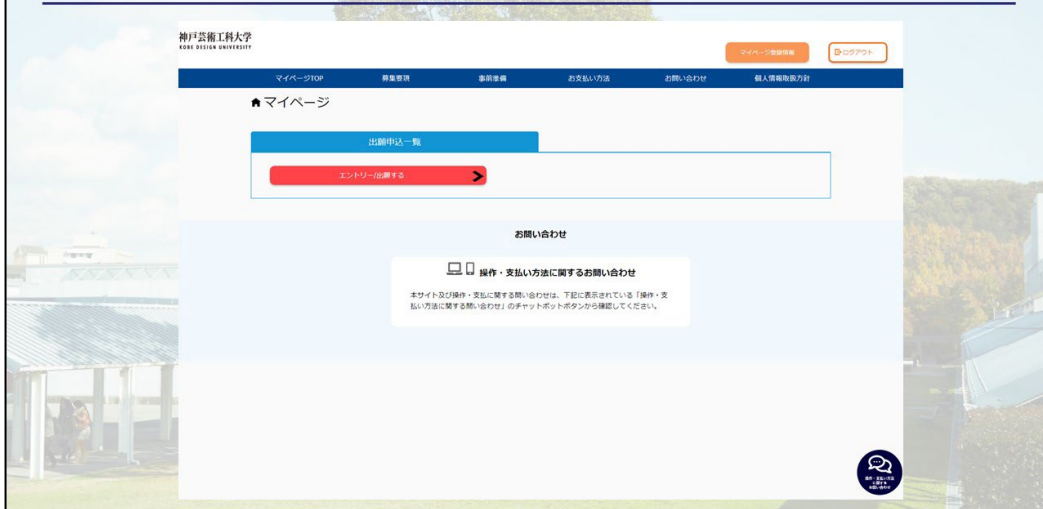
神戸芸術工科大学
KOBE DESIGN UNIVERSITY

マイページ登録情報

ログアウト

マイページTOP　募集要項　事前準備　お支払い方法　お問い合わせ　個人情報取扱方針

マイページ

出願申込一覧

エントリー/出願する

お問い合わせ

操作・支払い方法に関するお問い合わせ

本サイト及び操作・支払に関する問い合わせは、下記に表示されている「操作・支払い方法に関する問い合わせ」のチャットボットボタンから確認してください。

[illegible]